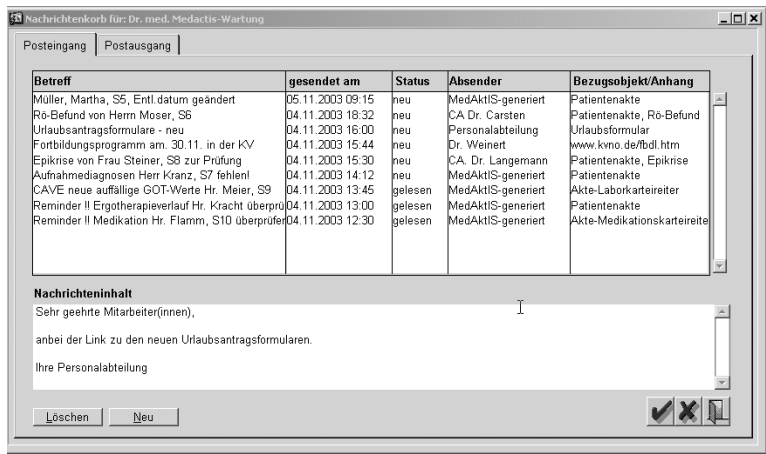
Nachrichtenkorb für: Dr. med. Medactis-Wartung

Posteingang | Postausgang

| Betreff | gesendet am | Status | Absender | Bezugsobjekt/Anhang |
|---|---|---|---|---|
| Müller, Martha, S5, Entl.datum geändert | 05.11.2003 09:15 | neu | MedAktIS-generiert | Patientenakte |
| Rö-Befund von Herrn Moser, S6 | 04.11.2003 18:32 | neu | CA Dr. Carsten | Patientenakte, Rö-Befund |
| Urlaubsantragsformulare - neu | 04.11.2003 16:00 | neu | Personalabteilung | Urlaubsformular |
| Fortbildungsprogramm am. 30.11. in der KV | 04.11.2003 15:44 | neu | Dr. Weinert | www.kvno.de/fbdl.htm |
| Epikrise von Frau Steiner, S8 zur Prüfung | 04.11.2003 15:30 | neu | CA. Dr. Langemann | Patientenakte, Epikrise |
| Aufnahmediagnosen Herr Kranz, S7 fehlen! | 04.11.2003 14:12 | neu | MedAktIS-generiert | Patientenakte |
| CAVE neue auffällige GOT-Werte Hr. Meier, S9 | 04.11.2003 13:45 | gelesen | MedAktIS-generiert | Akte-Laborkarteireiter |
| Reminder !! Ergotherapieverlauf Hr. Kracht überprü | 04.11.2003 13:00 | gelesen | MedAktIS-generiert | Patientenakte |
| Reminder !! Medikation Hr. Flamm, S10 überprüfen | 04.11.2003 12:30 | gelesen | MedAktIS-generiert | Akte-Medikationskarteireite |

Nachrichteninhalt

Sehr geehrte Mitarbeiter(innen),

anbei der Link zu den neuen Urlaubsantragsformularen.

Ihre Personalabteilung

Löschen Neu